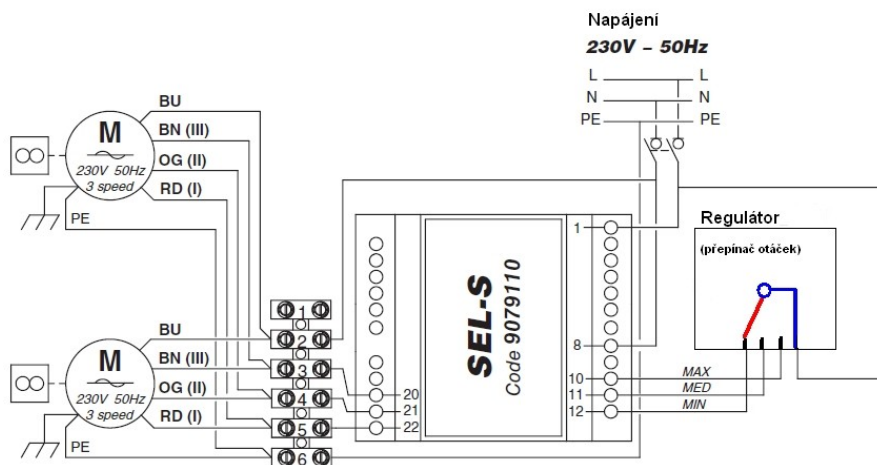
Napájení
230V – 50Hz

L L
N N
PE PE

M
230V 50Hz
3 speed
BU
BN (III)
OG (II)
RD (I)
PE

M
230V 50Hz
3 speed
BU
BN (III)
OG (II)
RD (I)
PE

1
2
3
4
5
6

20
21
22

SEL-S
Code 9079110

1
8
10
11
12

MAX
MED
MIN

Regulátor
(přepínač otáček)